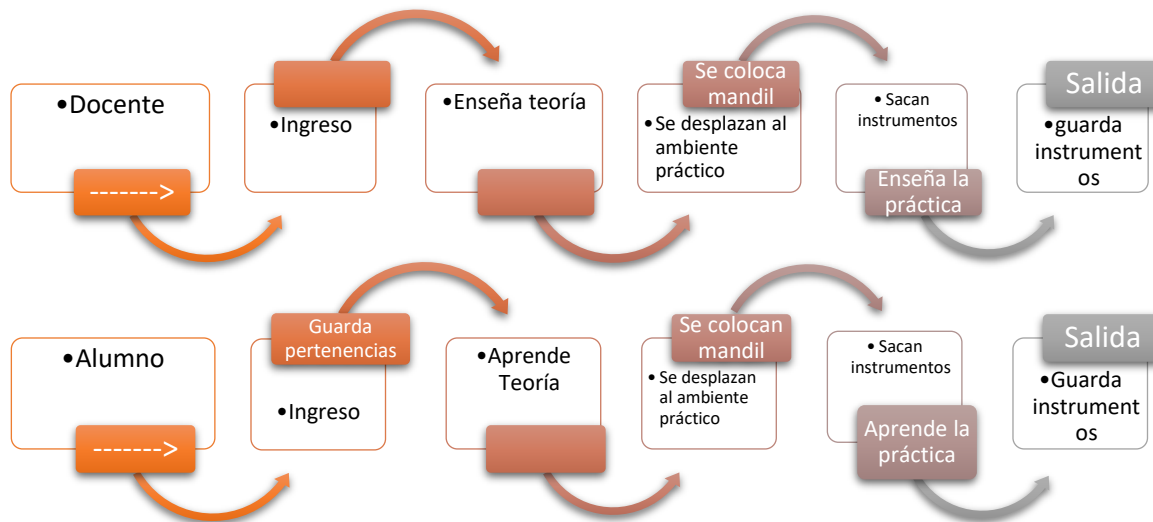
•Docente

------->

•Ingreso

•Enseña teoría

Se coloca mandil

•Se desplazan al ambiente práctico

•Sacan instrumentos

Enseña la práctica

Salida

•guarda instrumentos

•Alumno

------->

Guarda pertenencias

•Ingreso

•Aprende Teoría

Se colocan mandil

•Se desplazan al ambiente práctico

•Sacan instrumentos

Aprende la práctica

Salida

•Guarda instrumentos